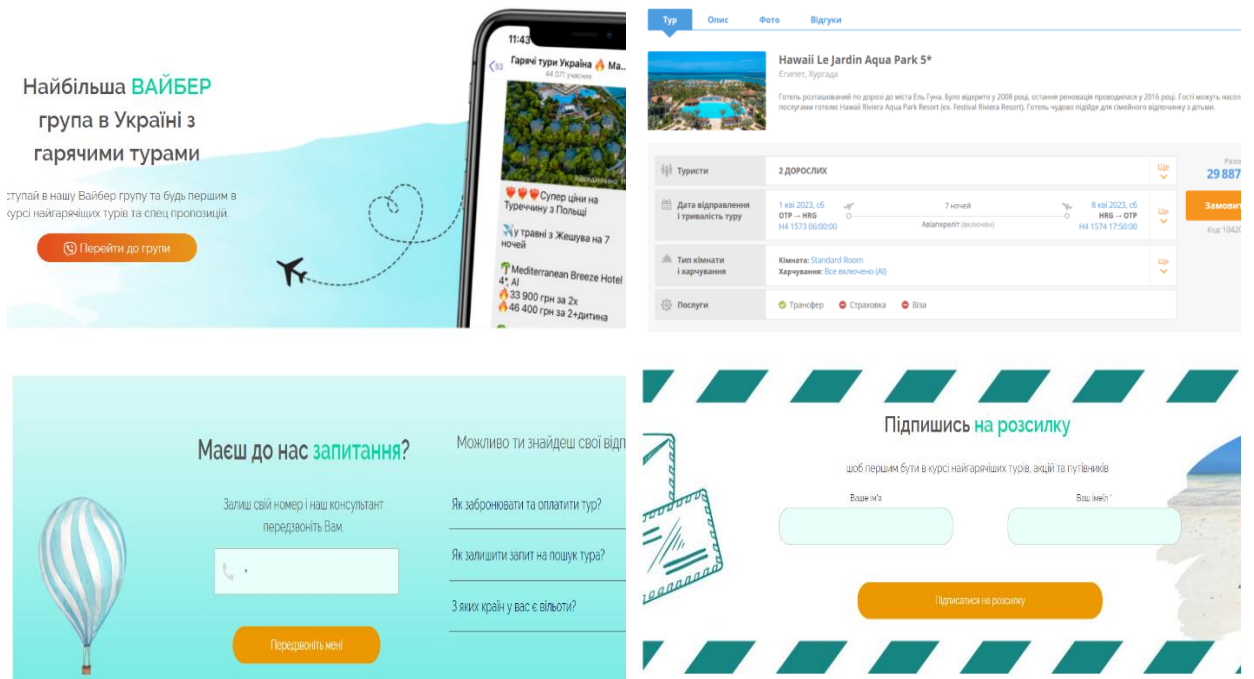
Найбільша ВАЙБЕР група в Україні з гарячими турами

ступай в нашу Вайбер групу та будь першим в курсі найгарячіших турів та спец пропозицій.

Перейти до групи

11:43
Гарячі тури Україна 🔥 Ма...
44 071 учасник

❤️❤️❤️Супер ціни на Туреччину з Польщі

✈️у травні з Жешува на 7 ночей

🌴Mediterranean Breeze Hotel 4*, AI
🔥33 900 грн за 2х
🔥46 400 грн за 2+дитина

Тур | Опис | Фото | Відгуки

Hawaii Le Jardin Aqua Park 5*
Египет, Хургада
Готель розташований по дорозі до міста Ель Гуна. Було відкрито у 2008 році, остання реновація проводилася у 2016 році. Гості можуть насол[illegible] послугами готелю Hawaii Riviera Aqua Park Resort (ex. Festival Riviera Resort). Готель чудово підійде для сімейного відпочинку з дітьми.

| Туристи | 2 ДОРОСЛИХ | Ще |
|---|---|---|
| Дата відправлення і тривалість туру | 1 кві 2023, сб OTP → HRG H4 1573 06:00:00 — 7 ночей Авіапереліт (включено) — 8 кві 2023, сб HRG → OTP H4 1574 17:50:00 | Ще |
| Тип кімнати і харчування | Кімната: Standard Room Харчування: Все включено (AI) | Ще |
| Послуги | Трансфер Страховка Віза | |

Разо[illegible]
29 887
Замовит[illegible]
Код 1042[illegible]

Маєш до нас запитання?

Залиш свій номер і наш консультант передзвонить Вам.

Передзвоніть мені

Можливо ти знайдеш свої відп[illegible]

Як забронювати та оплатити тур?

Як залишити запит на пошук тура?

З яких країн у вас є вільоти?

Підпишись на розсилку

шоб першим бути в курсі найгарячіших турів, акцій та путівників

Ваше ім'я

Ваш імейл *

Підписатися на розсилку